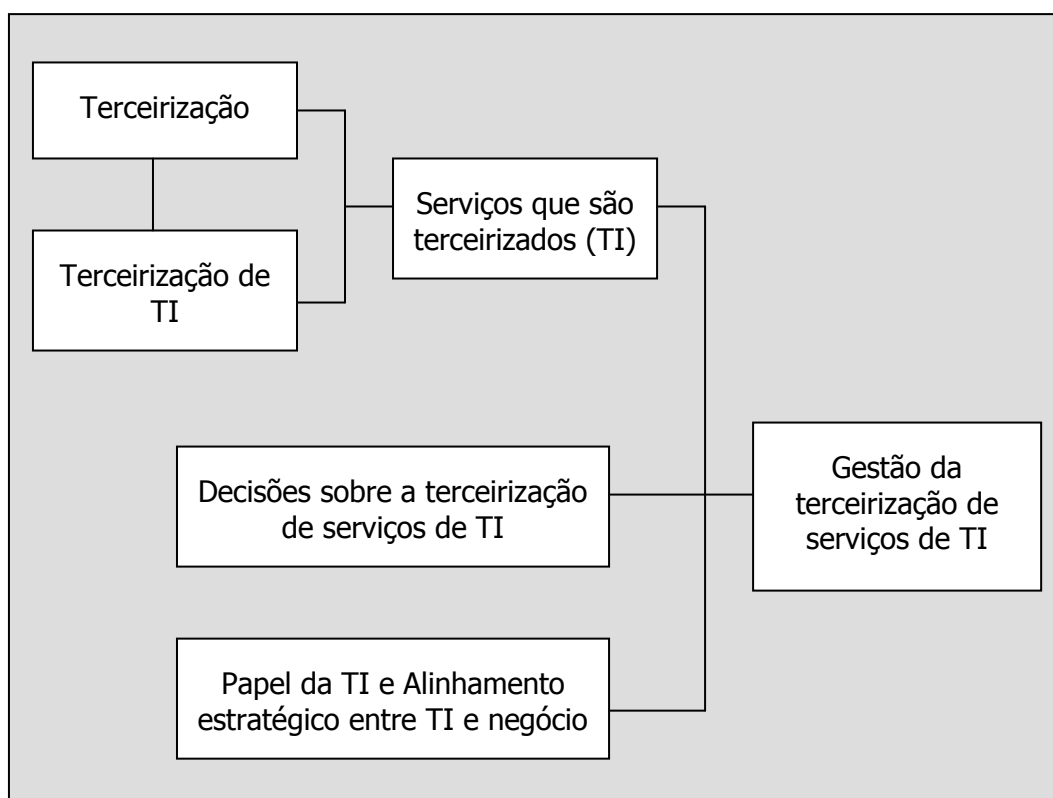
Terceirização

Terceirização de TI

Serviços que são terceirizados (TI)

Decisões sobre a terceirização de serviços de TI

Gestão da terceirização de serviços de TI

Papel da TI e Alinhamento estratégico entre TI e negócio